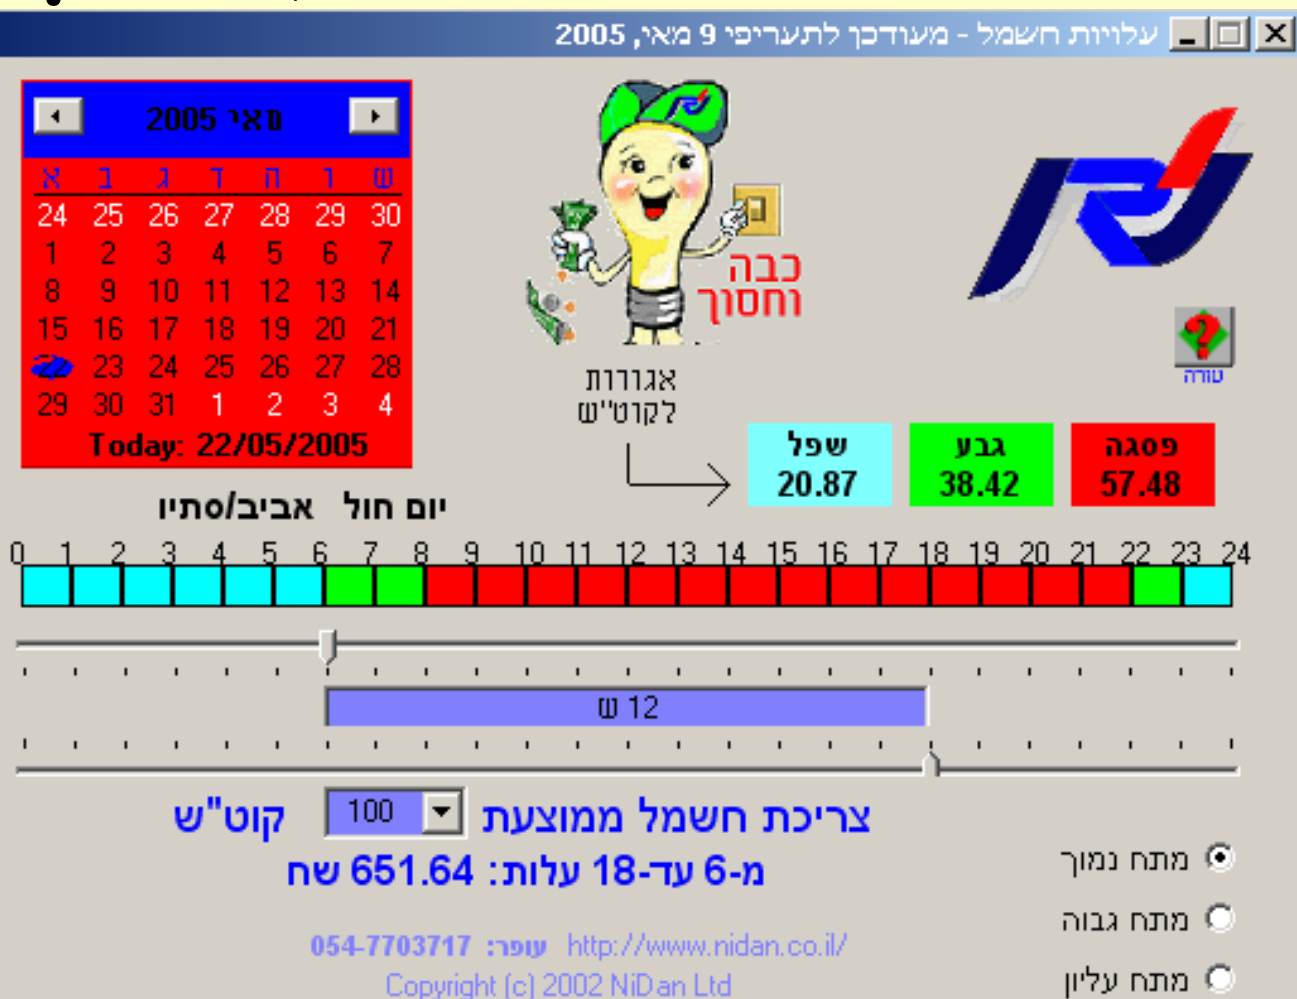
עלויות חשמל - מעודכן לתעריפי 9 מאי, 2005

מאי 2005

| א | ב | ג | ד | ה | ו | ש |
|---|---|---|---|---|---|---|
| 24 | 25 | 26 | 27 | 28 | 29 | 30 |
| 1 | 2 | 3 | 4 | 5 | 6 | 7 |
| 8 | 9 | 10 | 11 | 12 | 13 | 14 |
| 15 | 16 | 17 | 18 | 19 | 20 | 21 |
| 22 | 23 | 24 | 25 | 26 | 27 | 28 |
| 29 | 30 | 31 | 1 | 2 | 3 | 4 |

Today: 22/05/2005

כבה וחסוך

עזרה

אגורות לקוט"ש

| שפל | גבע | פסגה |
|---|---|---|
| 20.87 | 38.42 | 57.48 |

יום חול אביב/סתיו

0 1 2 3 4 5 6 7 8 9 10 11 12 13 14 15 16 17 18 19 20 21 22 23 24

12 ש

צריכת חשמל ממוצעת 100 קוט"ש

מ-6 עד-18 עלות: 651.64 שח

מתח נמוך

מתח גבוה

מתח עליון

054-7703717 :עופר http://www.nidan.co.il/

Copyright (c) 2002 NiDan Ltd